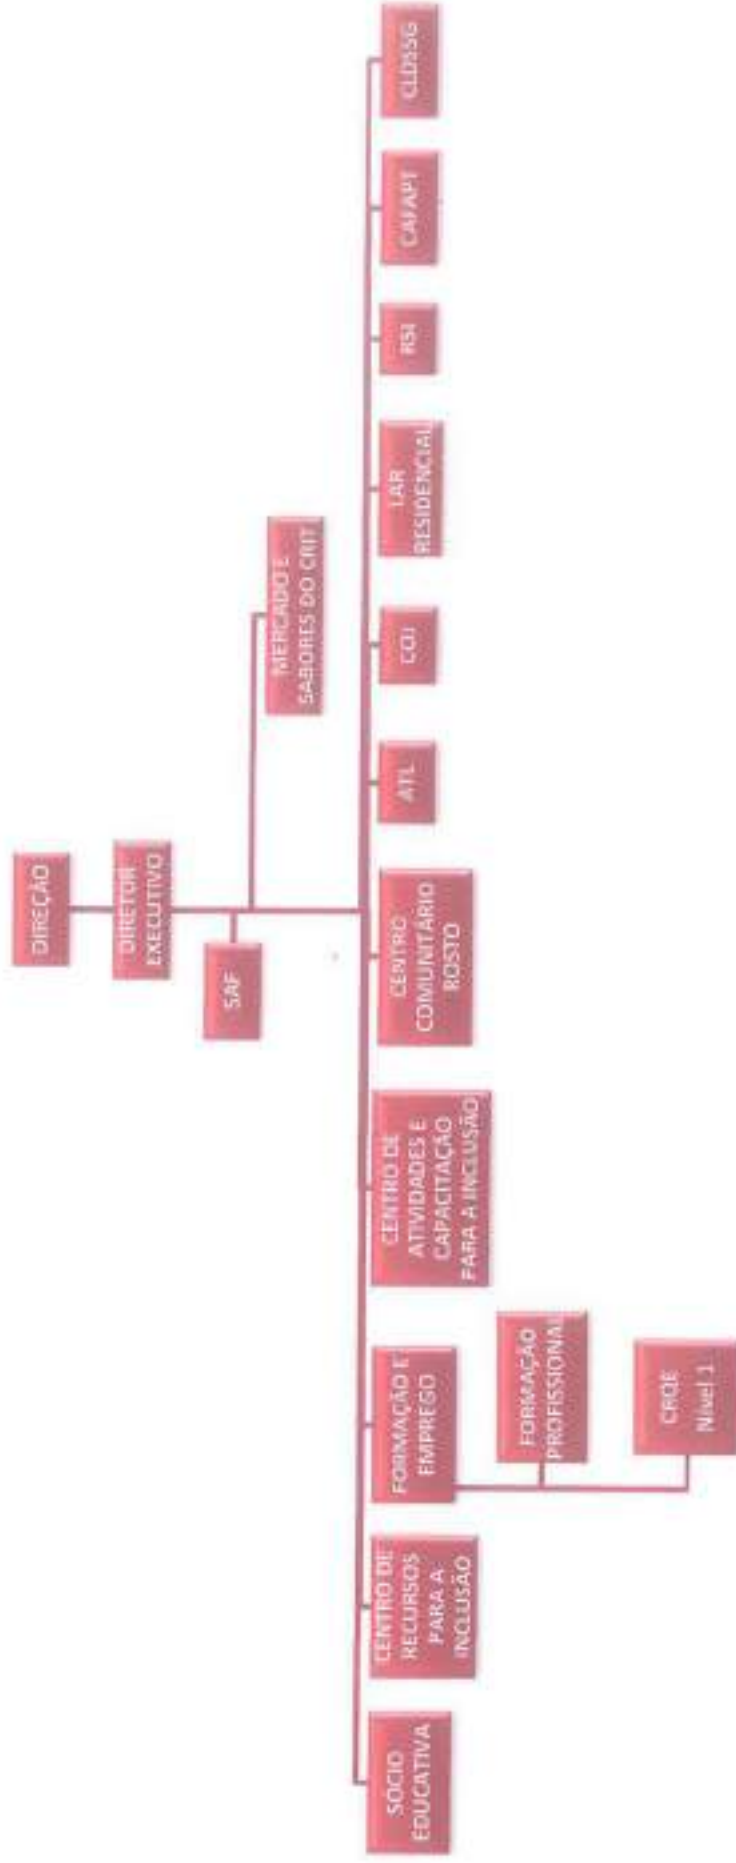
DIREÇÃO

DIRETOR EXECUTIVO

SAF

MERCADO E SABORES DO CRIT

SOCIO EDUCATIVA

CENTRO DE RECURSOS PARA A INCLUSÃO

FORMAÇÃO E EMPREGO

FORMAÇÃO PROFISSIONAL

CRQE Nível 1

CENTRO DE ATIVIDADES E CAPACITAÇÃO PARA A INCLUSÃO

CENTRO COMUNITÁRIO BOSTO

ATL

CCIJ

LAR RESIDENCIAL

RSI

CAFAPT

CLDSSG